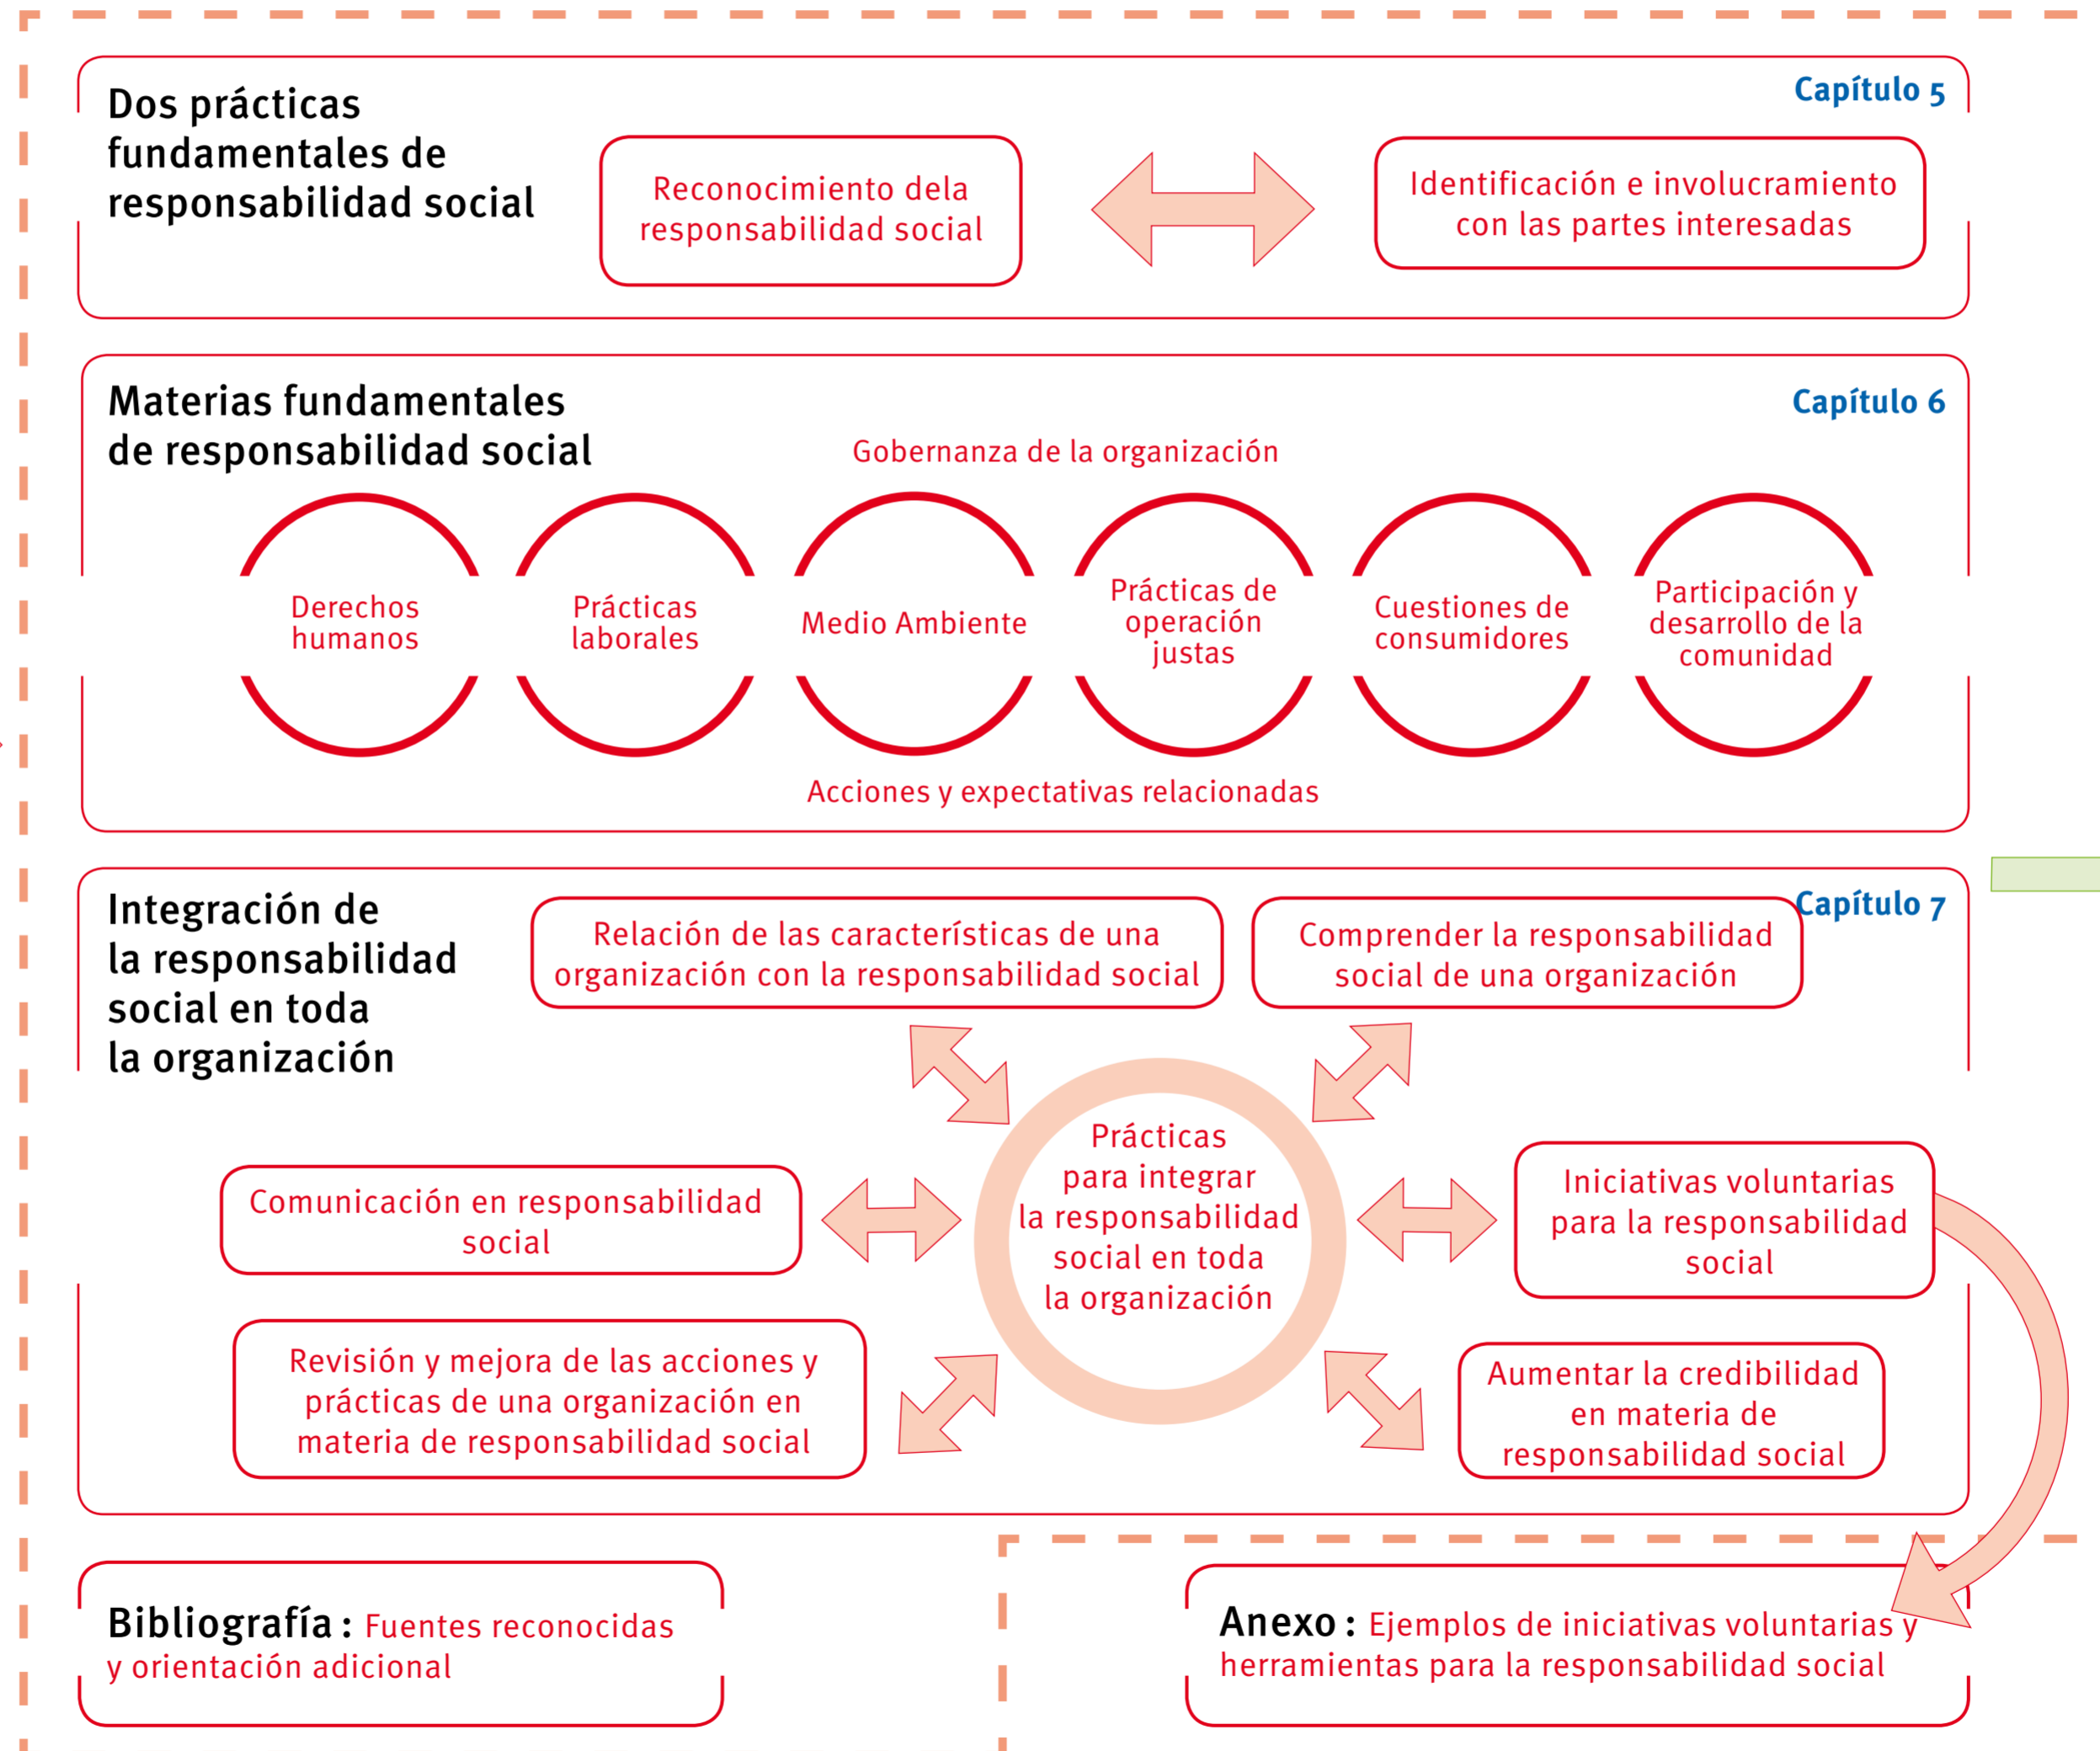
Dos prácticas fundamentales de responsabilidad social

Capítulo 5

Reconocimiento dela responsabilidad social

Identificación e involucramiento con las partes interesadas

Materias fundamentales de responsabilidad social

Capítulo 6

Gobernanza de la organización

Derechos humanos

Prácticas laborales

Medio Ambiente

Prácticas de operación justas

Cuestiones de consumidores

Participación y desarrollo de la comunidad

Acciones y expectativas relacionadas

Integración de la responsabilidad social en toda la organización

Capítulo 7

Relación de las características de una organización con la responsabilidad social

Comprender la responsabilidad social de una organización

Prácticas para integrar la responsabilidad social en toda la organización

Comunicación en responsabilidad social

Iniciativas voluntarias para la responsabilidad social

Revisión y mejora de las acciones y prácticas de una organización en materia de responsabilidad social

Aumentar la credibilidad en materia de responsabilidad social

Bibliografía : Fuentes reconocidas y orientación adicional

Anexo : Ejemplos de iniciativas voluntarias y herramientas para la responsabilidad social